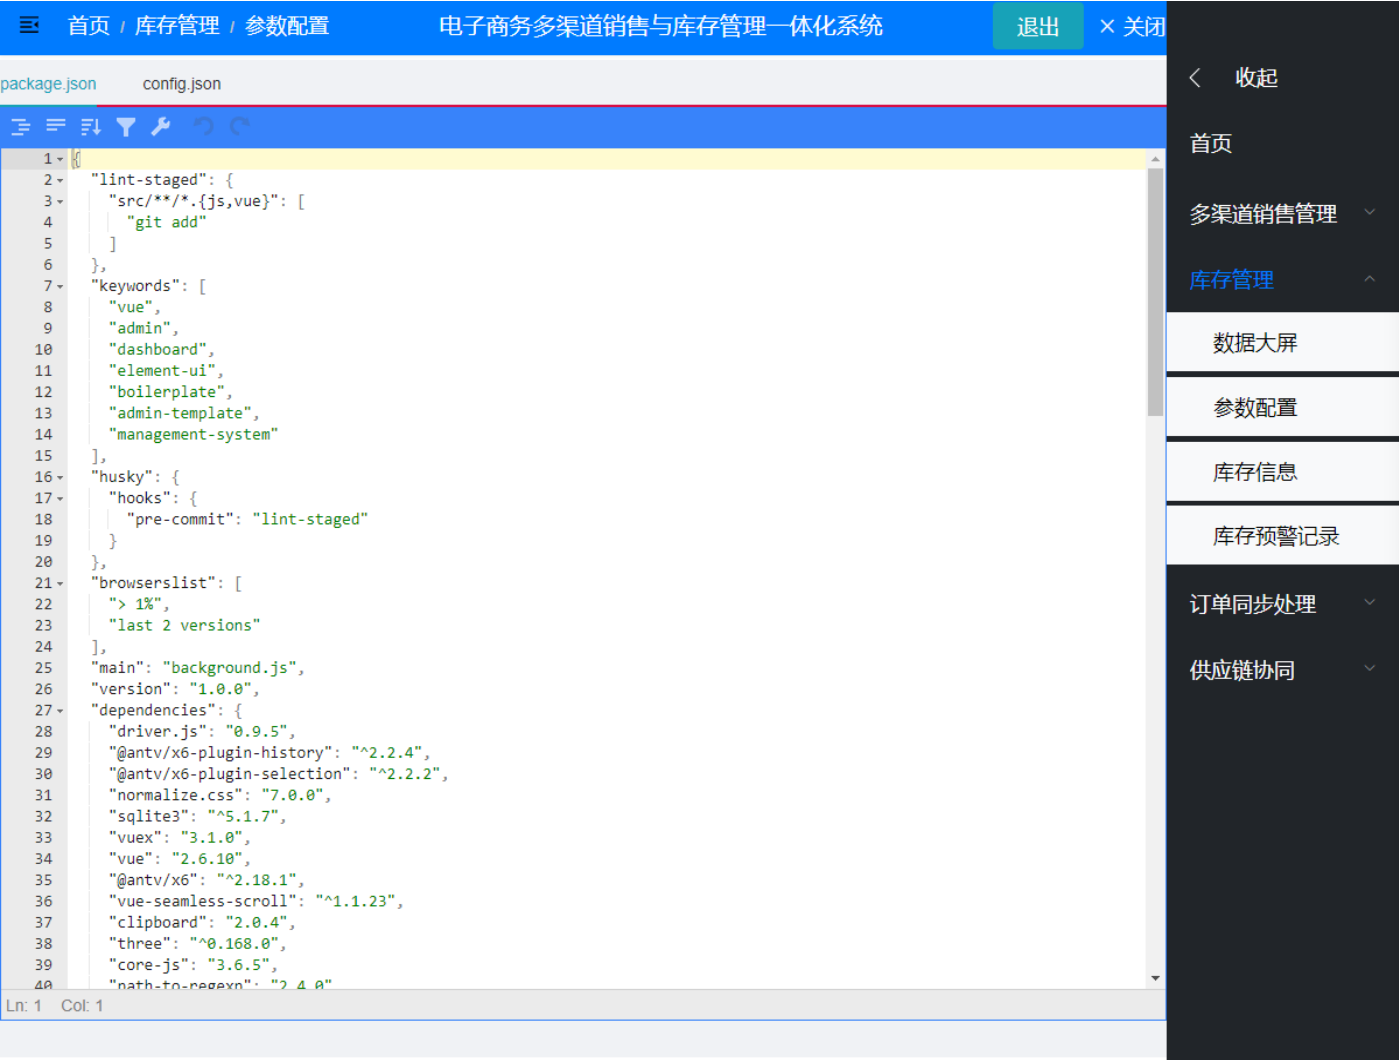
首页 / 库存管理 / 参数配置

电子商务多渠道销售与库存管理一体化系统

退出

× 关闭

package.json config.json

1 {
2 "lint-staged": {
3 "src/**/*.{js,vue}": [
4 "git add"
5 ]
6 },
7 "keywords": [
8 "vue",
9 "admin",
10 "dashboard",
11 "element-ui",
12 "boilerplate",
13 "admin-template",
14 "management-system"
15 ],
16 "husky": {
17 "hooks": {
18 "pre-commit": "lint-staged"
19 }
20 },
21 "browserslist": [
22 "> 1%",
23 "last 2 versions"
24 ],
25 "main": "background.js",
26 "version": "1.0.0",
27 "dependencies": {
28 "driver.js": "0.9.5",
29 "@antv/x6-plugin-history": "^2.2.4",
30 "@antv/x6-plugin-selection": "^2.2.2",
31 "normalize.css": "7.0.0",
32 "sqlite3": "^5.1.7",
33 "vuex": "3.1.0",
34 "vue": "2.6.10",
35 "@antv/x6": "^2.18.1",
36 "vue-seamless-scroll": "^1.1.23",
37 "clipboard": "2.0.4",
38 "three": "^0.168.0",
39 "core-js": "3.6.5",
40 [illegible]

Ln: 1 Col: 1

收起

首页

多渠道销售管理

库存管理

数据大屏

参数配置

库存信息

库存预警记录

订单同步处理

供应链协同